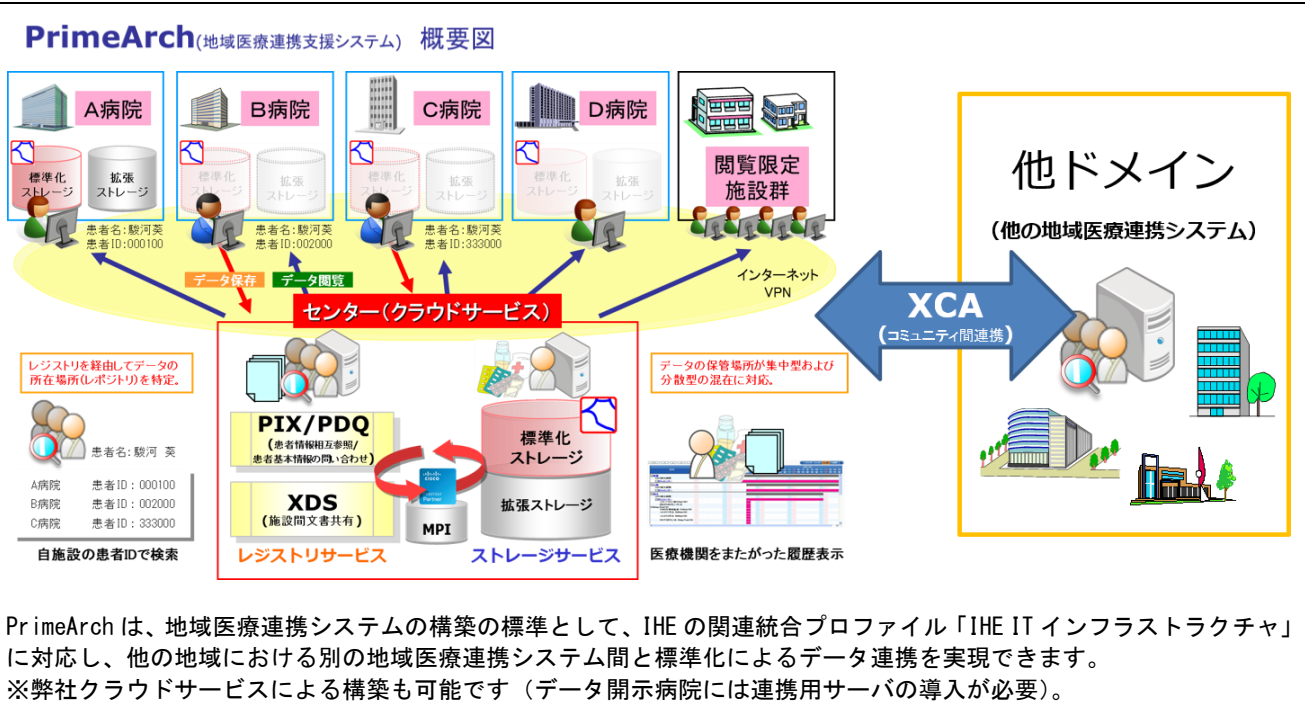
PrimeArch(地域医療連携支援システム) 概要図

A病院
標準化ストレージ
拡張ストレージ
患者名:駿河葵
患者ID:000100

B病院
標準化ストレージ
拡張ストレージ
患者名:駿河葵
患者ID:002000

C病院
標準化ストレージ
拡張ストレージ
患者名:駿河葵
患者ID:333000

D病院
標準化ストレージ
拡張ストレージ

閲覧限定施設群

インターネット
VPN

データ保存
データ閲覧

センター(クラウドサービス)

レジストリを経由してデータの所在場所(レポジトリ)を特定。

患者名:駿河 葵
A病院 患者ID:000100
B病院 患者ID:002000
C病院 患者ID:333000

自施設の患者IDで検索

PIX/PDQ
(患者情報相互参照/患者基本情報の問い合わせ)

XDS
(施設間文書共有)

MPI

レジストリサービス

標準化ストレージ
拡張ストレージ

ストレージサービス

データの保管場所が集中型および分散型の混在に対応。

医療機関をまたがった履歴表示

XCA
(コミュニティ間連携)

他ドメイン
(他の地域医療連携システム)

PrimeArchは、地域医療連携システムの構築の標準として、IHEの関連統合プロファイル「IHE ITインフラストラクチャ」に対応し、他の地域における別の地域医療連携システム間と標準化によるデータ連携を実現できます。
※弊社クラウドサービスによる構築も可能です(データ開示病院には連携用サーバの導入が必要)。